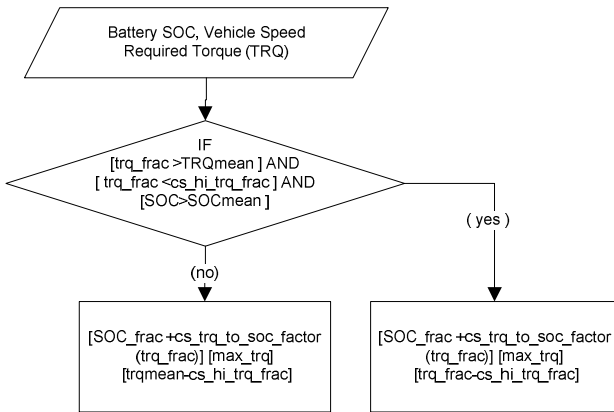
Battery SOC, Vehicle Speed
Required Torque (TRQ)

IF
[trq_frac >TRQmean ] AND
[ trq_frac <cs_hi_trq_frac ] AND
[SOC>SOCmean ]

( yes )

(no)

[SOC_frac +cs_trq_to_soc_factor
(trq_frac)] [max_trq]
[trqmean-cs_hi_trq_frac]

[SOC_frac +cs_trq_to_soc_factor
(trq_frac)] [max_trq]
[trq_frac-cs_hi_trq_frac]